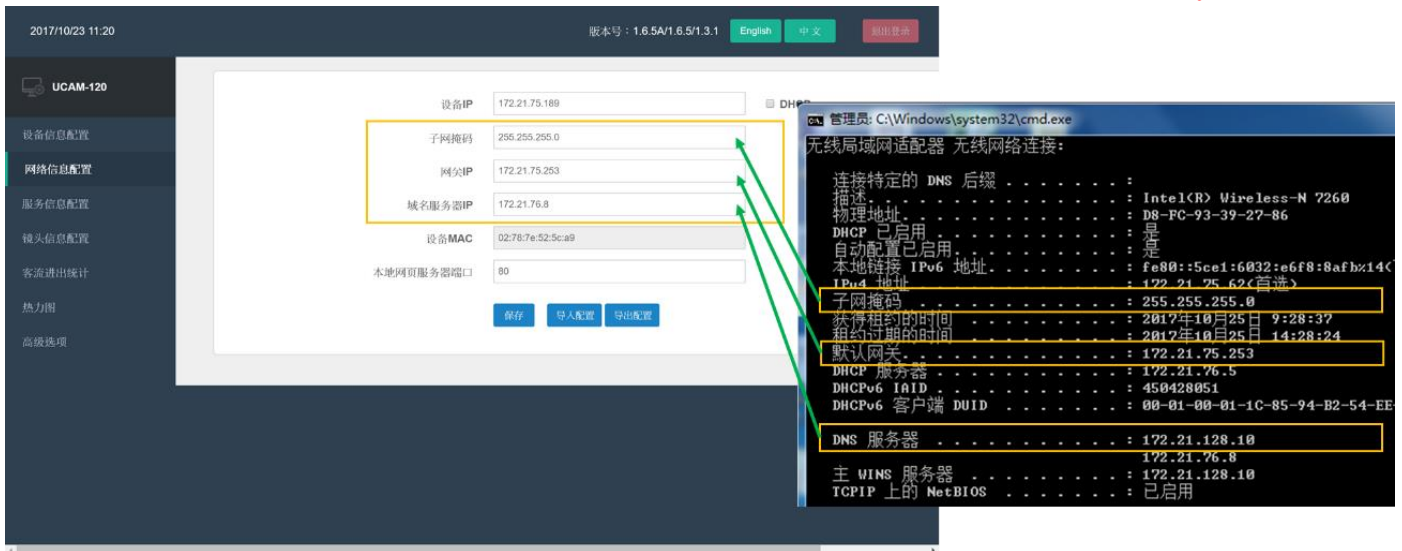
2017/10/23 11:20

版本号：1.6.5A/1.6.5/1.3.1 English 中文 退出登录

UCAM-120

设备信息配置
网络信息配置
服务信息配置
镜头信息配置
客流进出统计
热力图
高级选项

设备IP 172.21.75.189 DHC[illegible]
子网掩码 255.255.255.0
网关IP 172.21.75.253
域名服务器IP 172.21.76.8
设备MAC 02:78:7e:52:5c:a9
本地网页服务器端口 80

保存 导入配置 导出配置

管理员: C:\Windows\system32\cmd.exe

无线局域网适配器 无线网络连接:

连接特定的 DNS 后缀 . . . . . . . :
描述. . . . . . . . . . . . . . . : Intel(R) Wireless-N 7260
物理地址. . . . . . . . . . . . . : D8-FC-93-39-27-86
DHCP 已启用 . . . . . . . . . . . : 是
自动配置已启用. . . . . . . . . . : 是
本地链接 IPv6 地址. . . . . . . . : fe80::5ce1:6032:e6f8:8afb%14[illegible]
IPv4 地址 . . . . . . . . . . . . : 172.21.75.62(首选)
子网掩码 . . . . . . . . . . . . : 255.255.255.0
获得租约的时间 . . . . . . . . . : 2017年10月25日 9:28:37
租约过期的时间 . . . . . . . . . : 2017年10月25日 14:28:24
默认网关. . . . . . . . . . . . . : 172.21.75.253
DHCP 服务器 . . . . . . . . . . . : 172.21.75.5
DHCPv6 IAID . . . . . . . . . . . : 450428051
DHCPv6 客户端 DUID . . . . . . . : 00-01-00-01-1C-85-94-B2-54-EE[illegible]

DNS 服务器 . . . . . . . . . . . : 172.21.128.10
172.21.76.8
主 WINS 服务器 . . . . . . . . . : 172.21.128.10
TCPIP 上的 NetBIOS . . . . . . . : 已启用